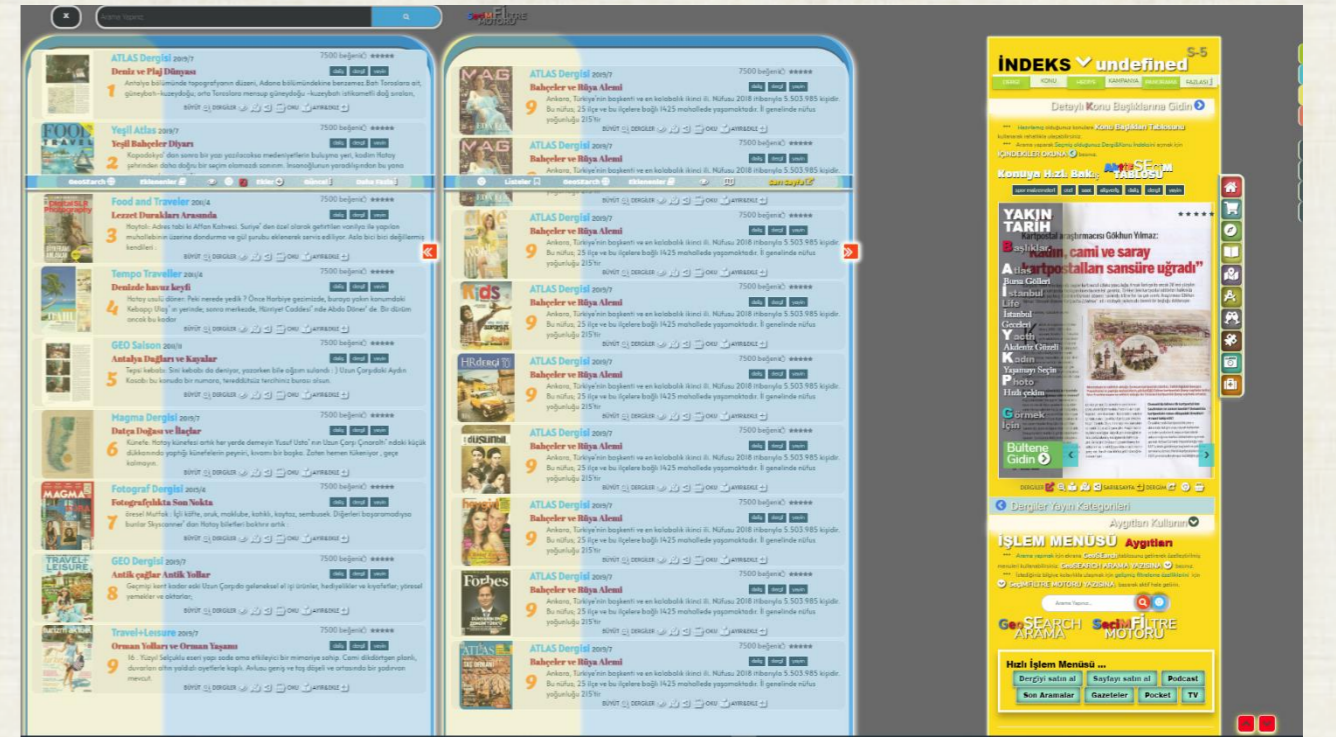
Arama Yapınız

ATLAS Dergisi 2019/7
7500 beğeni
Deniz ve Plaj Dünyası
1
Antalya bölümünde topografyanın düzeni, Adana bölümündekine benzemez. Batı Toroslara ait güneybatı-kuzeydoğu, orta Toroslara meroup güneydoğu-kuzeybatı istikametli dağ sıraları,

Yeşil Atlas 2019/7
7500 beğeni
Yeşil Bahçeler Diyarı
2
Kapadokya'dan sonra bir yazı yazılacaksa medeniyetlerin buluşma yeri, kadim Hatay şehrinden daha doğru bir seçim olamazdı aslında.

Food and Traveler 2011/4
7500 beğeni
Lezzet Durakları Arasında
3

Tempo Traveller 2011/4
7500 beğeni
Denizde havuz keyfi
4

GEO Saison 2011/6
7500 beğeni
Antalya Dağları ve Kayalar
5

Magma Dergisi 2019/7
7500 beğeni
Datça Doğası ve İnşalar
6

Fotograf Dergisi 2011/4
7500 beğeni
Fotoğrafçılıkta Son Nokta
7

GEO Dergisi 2019/7
7500 beğeni
Antik çağlar Antik Yollar
8

Travel+Leisure 2019/7
7500 beğeni
Orman Yolları ve Orman Yaşamı
9

ATLAS Dergisi 2019/7
7500 beğeni
Bahçeler ve Rüya Alemi
9
Ankara, Türkiye'nin başkenti ve en kalabalık ikinci ili. Nüfusu 2018 itibarıyla 5.503.985 kişidir. Bu nüfus; 25 ilçe ve bu ilçelere bağlı 1425 mahallede yaşamaktadır. İl genelinde nüfus yoğunluğu 215'tir.

İNDEKS undefined S-5
Detaylı Konu Başlıklarına Gidin
Konuyu Hızlı Bakış SEÇİM TABLOSU
YAKIN TARİH
Başlıklar
Atlas
Bursa Gölleri
İstanbul
Life
İstanbul Geceleri
Yacht
Akdeniz Güzeli
Kadın
Yaşamayı Seçin
Photo
Hızlı çekim
Görmek İçin
Bültene Gidin
"Kadın, cami ve saray kartpostalları sansüre uğradı"
Dergiler Yayın Kategorileri
Aygıtları Kullanın
İŞLEM MENÜSÜ Aygıtlar
Arama Yapınız
GeoSEARCH ARAMA
SeçimFİLTRE MOTORU
Hızlı İşlem Menüsü ...
Dergiyi satın al
Sayfayı satın al
Podcast
Son Aramalar
Gazeteler
Pocket
TV